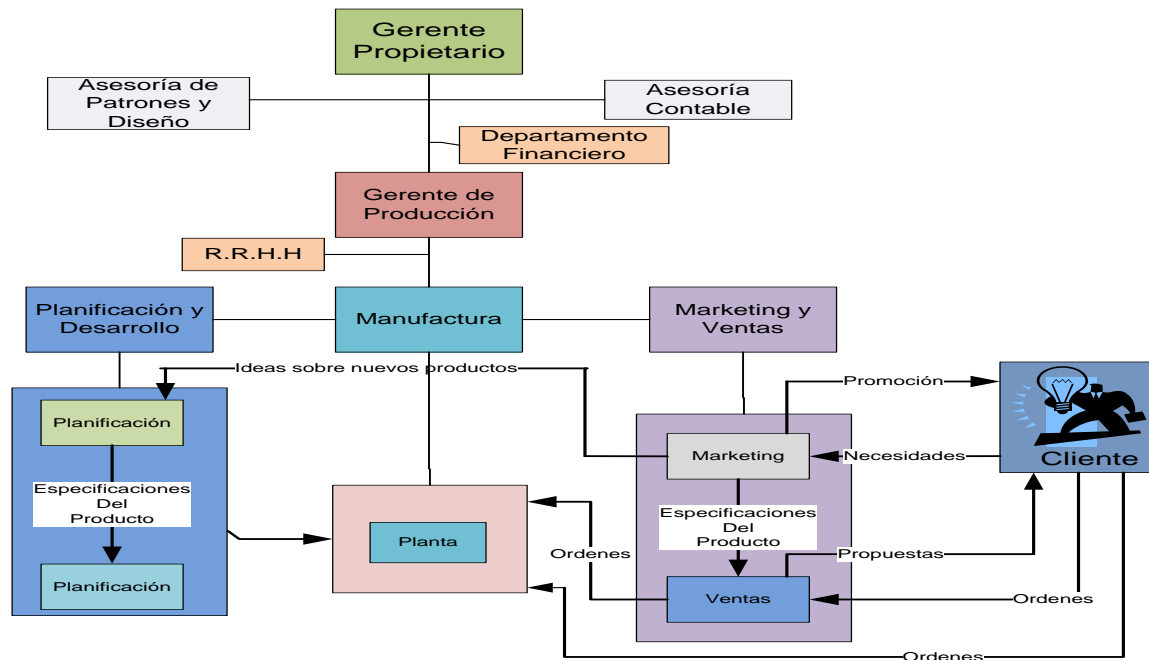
Gerente Propietario

Asesoría de Patrones y Diseño

Asesoría Contable

Departamento Financiero

Gerente de Producción

R.R.H.H

Planificación y Desarrollo

Manufactura

Marketing y Ventas

Ideas sobre nuevos productos

Planificación

Especificaciones Del Producto

Planificación

Planta

Promoción

Marketing

Necesidades

Cliente

Especificaciones Del Producto

Ordenes

Propuestas

Ventas

Ordenes

Ordenes